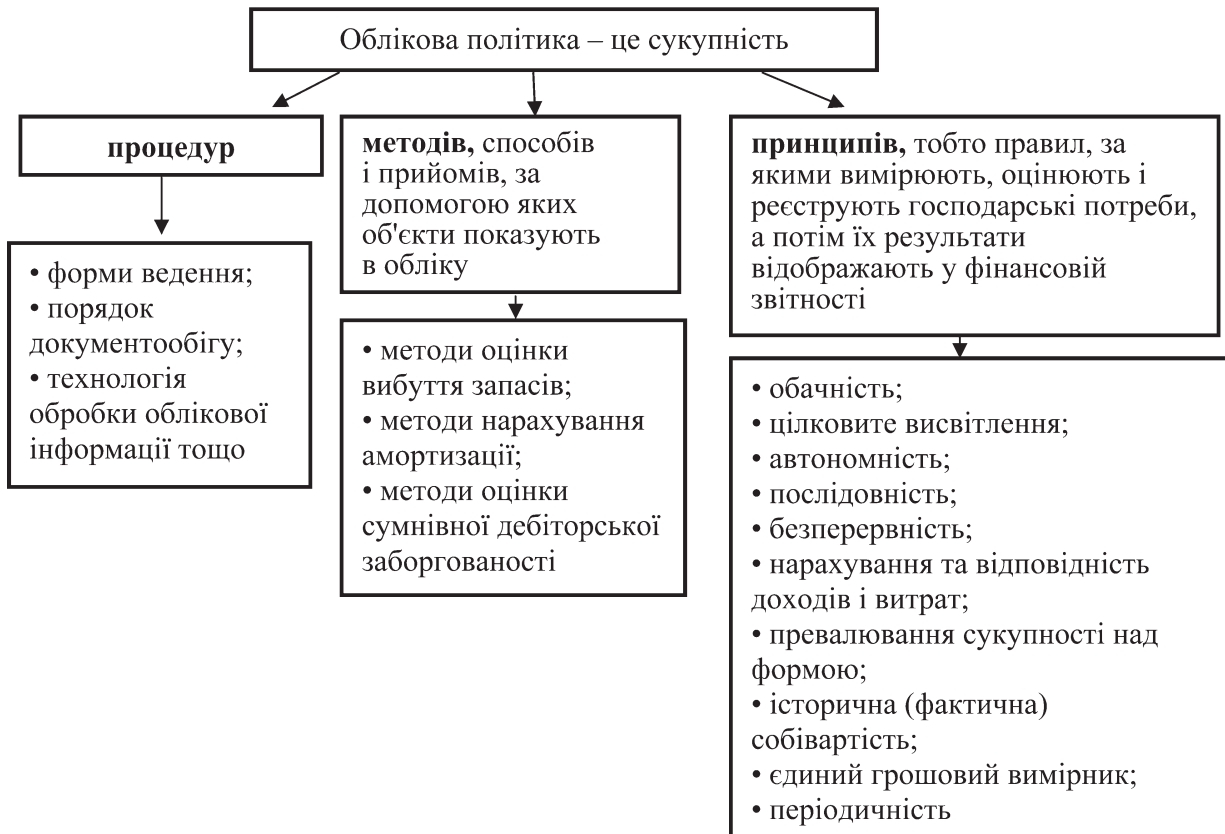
Облікова політика – це сукупність

процедур

• форми ведення;
• порядок документообігу;
• технологія обробки облікової інформації тощо

методів, способів і прийомів, за допомогою яких об'єкти показують в обліку

• методи оцінки вибуття запасів;
• методи нарахування амортизації;
• методи оцінки сумнівної дебіторської заборгованості

принципів, тобто правил, за якими вимірюють, оцінюють і реєструють господарські потреби, а потім їх результати відображають у фінансовій звітності

• обачність;
• цілковите висвітлення;
• автономність;
• послідовність;
• безперервність;
• нарахування та відповідність доходів і витрат;
• превалювання сукупності над формою;
• історична (фактична) собівартість;
• єдиний грошовий вимірник;
• періодичність